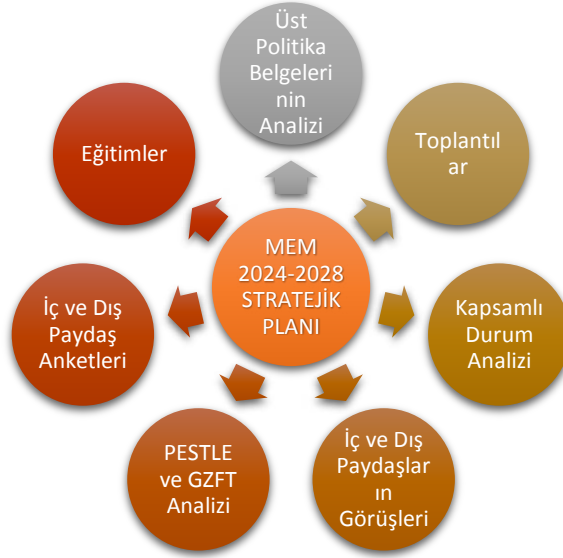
MEM 2024-2028 STRATEJİK PLANI

Üst Politika Belgeleri nin Analizi

Toplantıl ar

Kapsamlı Durum Analizi

İç ve Dış Paydaşlar ın Görüşleri

PESTLE ve GZFT Analizi

İç ve Dış Paydaş Anketleri

Eğitimler